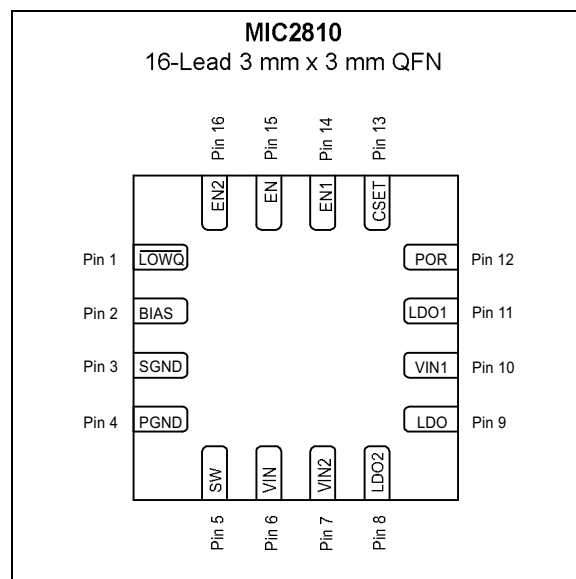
MIC2810
16-Lead 3 mm x 3 mm QFN

Pin 16
Pin 15
Pin 14
Pin 13

EN2
EN
EN1
CSET

Pin 1 $\overline{\text{LOWQ}}$
Pin 2 BIAS
Pin 3 SGND
Pin 4 PGND

POR Pin 12
LDO1 Pin 11
VIN1 Pin 10
LDO Pin 9

SW
VIN
VIN2
LDO2

Pin 5
Pin 6
Pin 7
Pin 8